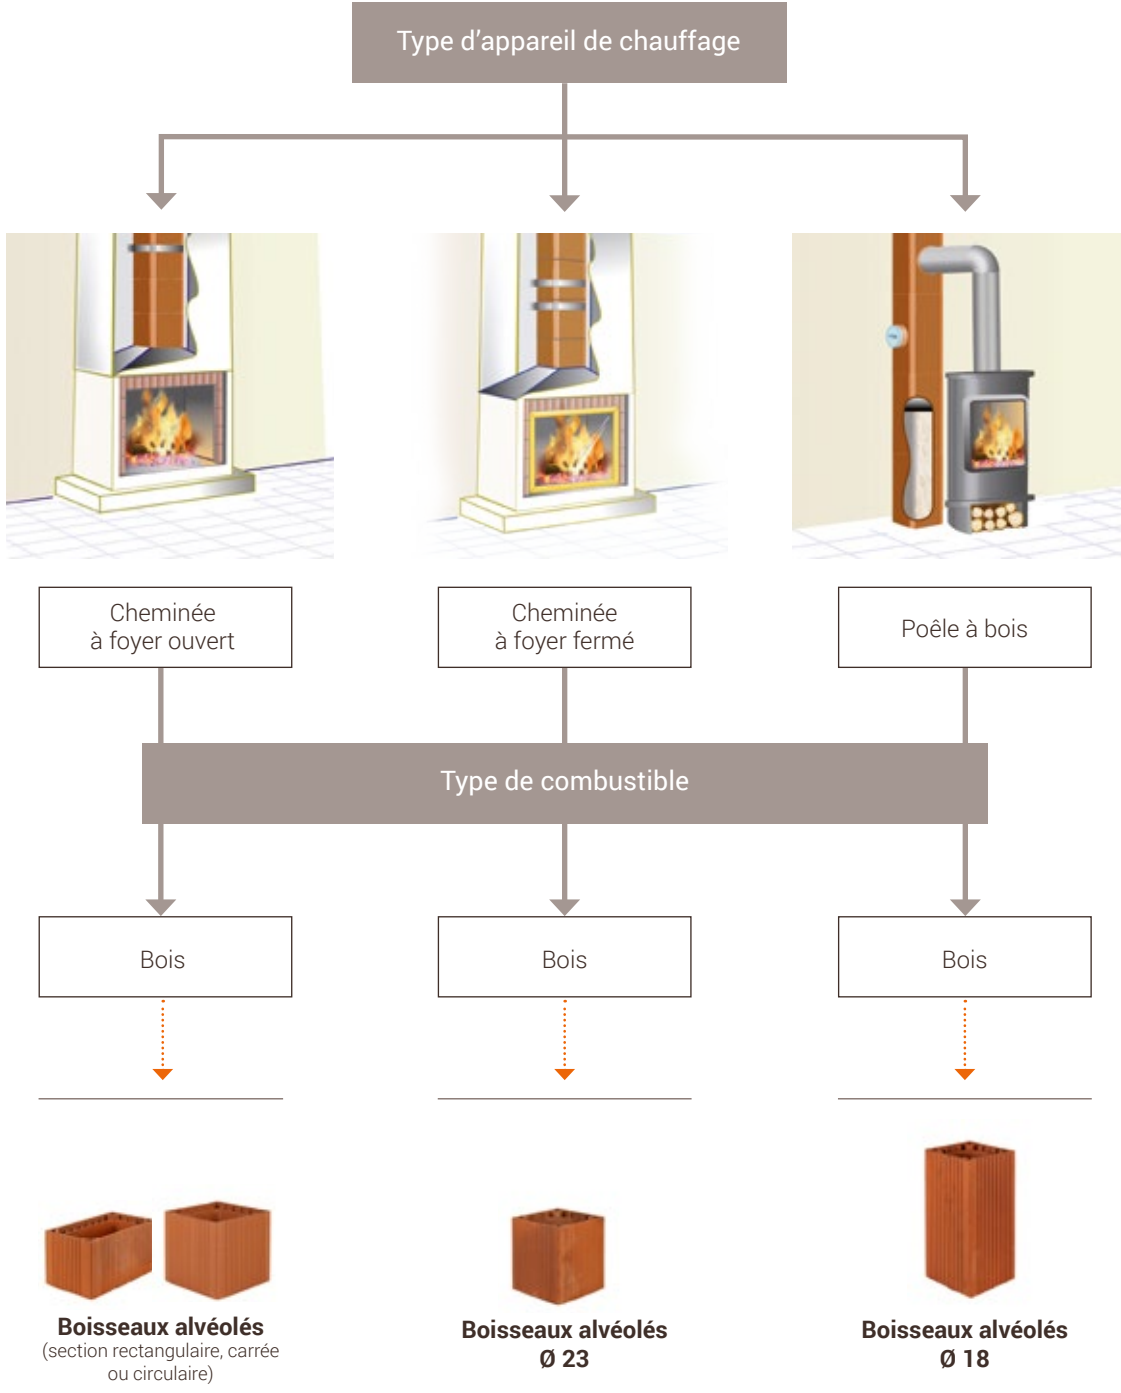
Type d’appareil de chauffage

Cheminée à foyer ouvert

Cheminée à foyer fermé

Poêle à bois

Type de combustible

Bois

Bois

Bois

**Boisseaux alvéolés**
(section rectangulaire, carrée ou circulaire)

**Boisseaux alvéolés**
**Ø 23**

**Boisseaux alvéolés**
**Ø 18**